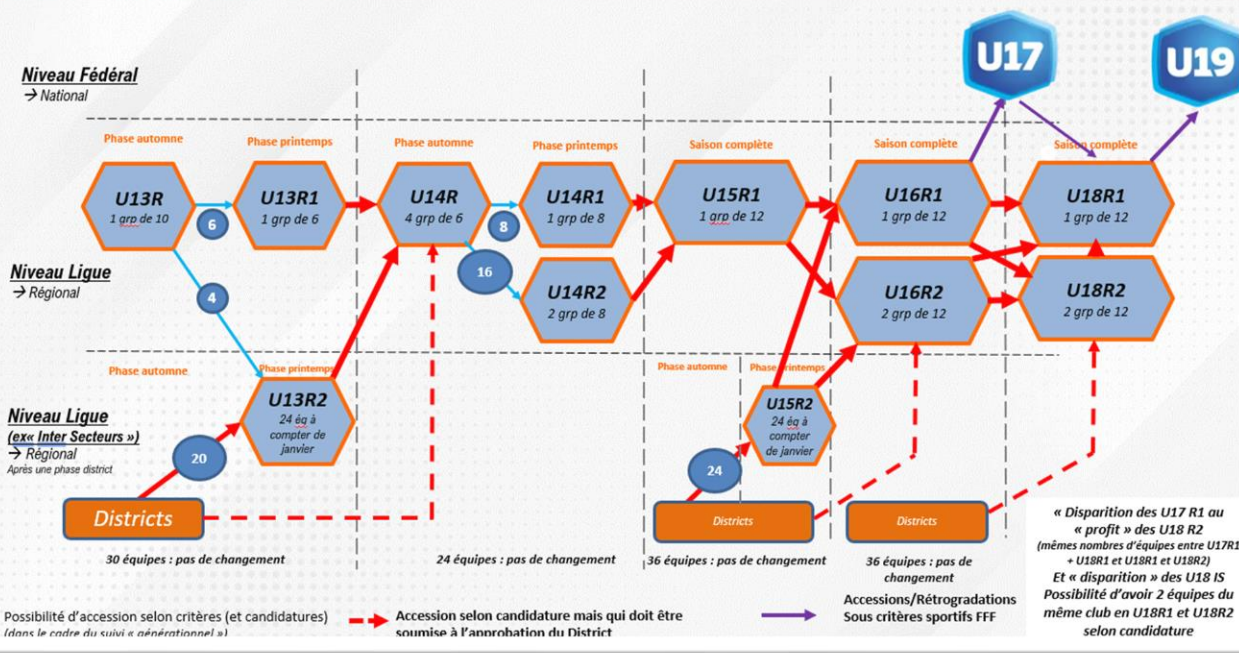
U17 U19

Niveau Fédéral
→ National

Phase automne
Phase printemps
Phase automne
Phase printemps
Saison complète
Saison complète
Saison complète

U13R
1 grp de 10

U13R1
1 grp de 6

U14R
4 grp de 6

U14R1
1 grp de 8

U15R1
1 grp de 12

U16R1
1 grp de 12

U18R1
1 grp de 12

6
8
16
4

Niveau Ligue
→ Régional

U14R2
2 grp de 8

U16R2
2 grp de 12

U18R2
2 grp de 12

Phase automne
Phase printemps
Phase automne
Phase printemps

Niveau Ligue
(ex« Inter Secteurs »)
→ Régional
Après une phase district

U13R2
24 éq à compter de janvier

U15R2
24 éq à compter de janvier

20
24

Districts
Districts
Districts

30 équipes : pas de changement
24 équipes : pas de changement
36 équipes : pas de changement
36 équipes : pas de changement

« Disparition des U17 R1 au « profit » des U18 R2
(mêmes nombres d'équipes entre U17R1 + U18R1 et U18R1 et U18R2)
Et « disparition » des U18 IS
Possibilité d'avoir 2 équipes du même club en U18R1 et U18R2 selon candidature

Possibilité d'accession selon critères (et candidatures)
(dans le cadre du suivi « générationnel »)
Accession selon candidature mais qui doit être soumise à l'approbation du District
Accessions/Rétrogradations
Sous critères sportifs FFF